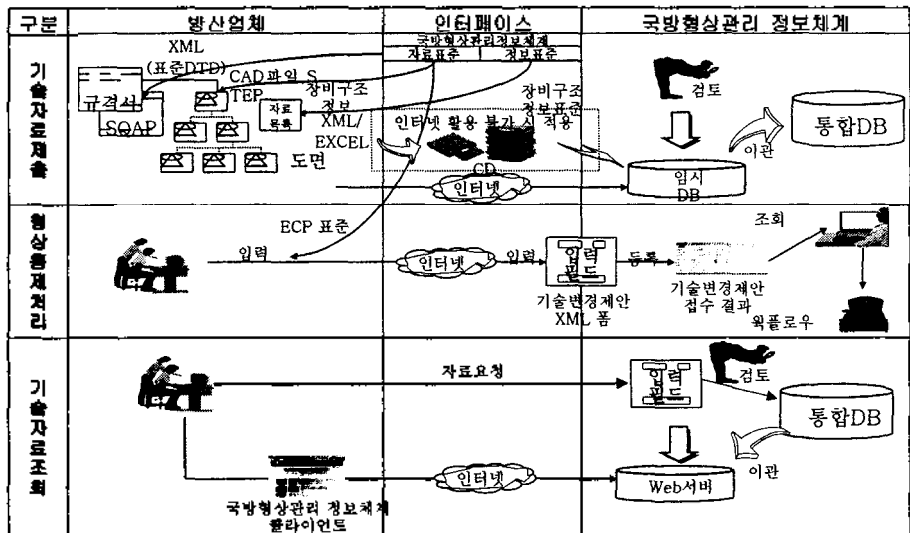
| 구분 | 방산업체 | 인터페이스 | 국방형상관리 정보체계 |
|---|---|---|---|
| 기술자료제출 | XML (표준DTD) CAD파일 STEP 규격서 SQAP 자료목록 도면 장비구조정보 XML/EXCEL | 국방형상관리정보체계 자료표준 정보표준 장비구조정보표준 인터넷 활용 불가 시 적용 CD 인터넷 | 검토 통합DB 이관 임시DB |
| 형상통제처리 | ECP 표준 입력 | 인터넷 입력 입력필드 기술변경제안 XML 폼 | 등록 기술변경제안 접수 결과 조회 워크플로우 |
| 기술자료조회 | 국방형상관리 정보체계 클라이언트 | 자료요청 인터넷 | 입력필드 검토 통합DB 이관 Web서버 |